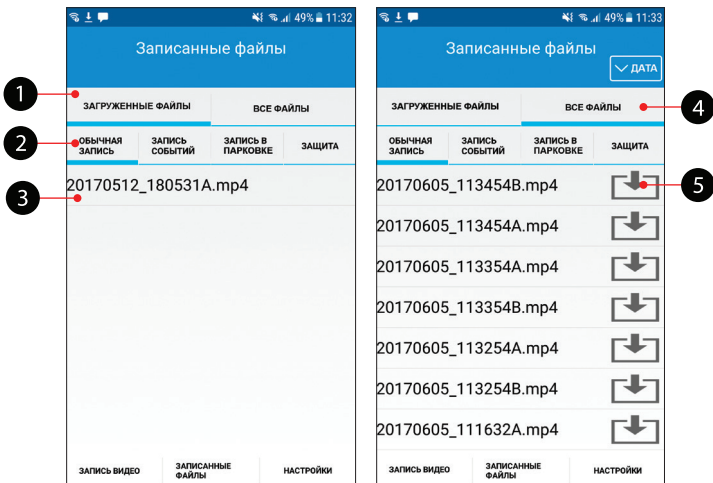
49% 11:32

Записанные файлы

1

ЗАГРУЖЕННЫЕ ФАЙЛЫ

ВСЕ ФАЙЛЫ

2

ОБЫЧНАЯ ЗАПИСЬ

ЗАПИСЬ СОБЫТИЙ

ЗАПИСЬ В ПАРКОВКЕ

ЗАЩИТА

3

20170512_180531A.mp4

ЗАПИСЬ ВИДЕО

ЗАПИСАННЫЕ ФАЙЛЫ

НАСТРОЙКИ

49% 11:33

Записанные файлы

ДАТА

ЗАГРУЖЕННЫЕ ФАЙЛЫ

ВСЕ ФАЙЛЫ

4

ОБЫЧНАЯ ЗАПИСЬ

ЗАПИСЬ СОБЫТИЙ

ЗАПИСЬ В ПАРКОВКЕ

ЗАЩИТА

20170605_113454B.mp4

5

20170605_113454A.mp4

20170605_113354A.mp4

20170605_113354B.mp4

20170605_113254A.mp4

20170605_113254B.mp4

20170605_111632A.mp4

ЗАПИСЬ ВИДЕО

ЗАПИСАННЫЕ ФАЙЛЫ

НАСТРОЙКИ